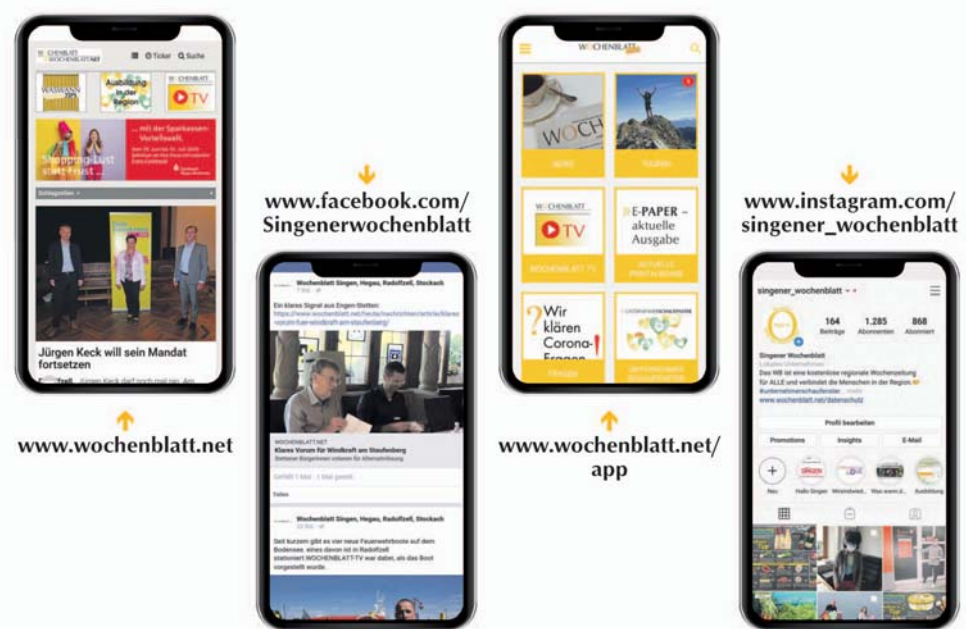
WOCHENBLATT
Ticker Suche
WAS WANN WO
Ausbildung in der Region
TV
... mit der Sparkassen-Vorteilswelt.
Shopping-Lust statt Frust ...
Schlagzeilen
Jürgen Keck will sein Mandat fortsetzen

www.wochenblatt.net

www.facebook.com/ Singenerwochenblatt

Wochenblatt Singen, Hegau, Radolfzell, Stockach
Ein klares Signal aus Engen-Stetten:
WOCHENBLATT.NET
Klares Votum für Windkraft am Staufenberg
Wochenblatt Singen, Hegau, Radolfzell, Stockach
Seit kurzem gibt es vier neue Feuerwehrboote auf dem Bodensee, eines davon ist in Radolfzell stationiert WOCHENBLATT-TV war dabei, als das Boot vorgestellt wurde.

WOCHENBLATT
WOCH
WOCHENBLATT TV
E-PAPER – aktuelle Ausgabe
Wir klären Corona-Fragen

www.wochenblatt.net/ app

www.instagram.com/ singener_wochenblatt

singener_wochenblatt
164 Beiträge
1.285 Abonnenten
868 Abonniert
Singener Wochenblatt
Das WB ist eine kostenlose regionale Wochenzeitung für ALLE und verbindet die Menschen in der Region.
www.wochenblatt.net/datenschutz
Profil bearbeiten
Promotions
Insights
E-Mail
Neu
Hallo Singen
Ausbildung